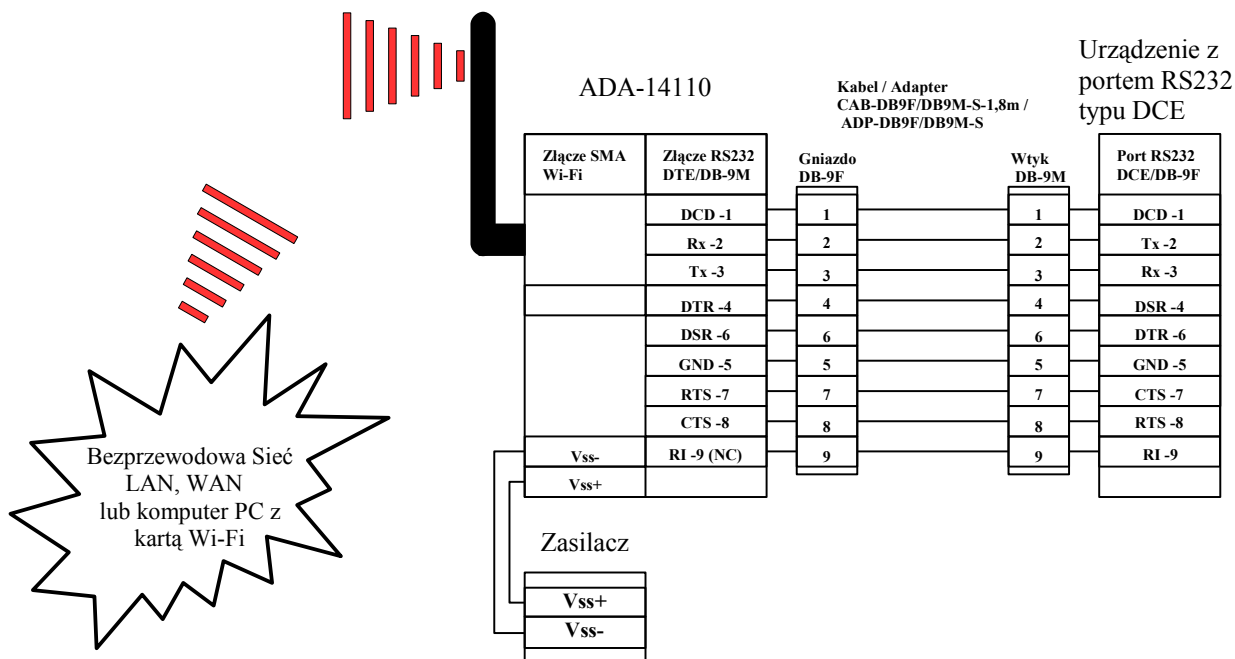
ADA-14110

Kabel / Adapter
CAB-DB9F/DB9M-S-1,8m /
ADP-DB9F/DB9M-S

Urządzenie z portem RS232 typu DCE

| Złącze SMA Wi-Fi | Złącze RS232 DTE/DB-9M |
|---|---|
| | DCD -1 |
| | Rx -2 |
| | Tx -3 |
| | DTR -4 |
| | DSR -6 |
| | GND -5 |
| | RTS -7 |
| | CTS -8 |
| Vss- | RI -9 (NC) |
| Vss+ | |

| Gniazdo DB-9F |
|---|
| 1 |
| 2 |
| 3 |
| 4 |
| 6 |
| 5 |
| 7 |
| 8 |
| 9 |

| Wtyk DB-9M |
|---|
| 1 |
| 2 |
| 3 |
| 4 |
| 6 |
| 5 |
| 7 |
| 8 |
| 9 |

| Port RS232 DCE/DB-9F |
|---|
| DCD -1 |
| Tx -2 |
| Rx -3 |
| DSR -4 |
| DTR -6 |
| GND -5 |
| CTS -7 |
| RTS -8 |
| RI -9 |

Zasilacz

| Vss+ |
|---|
| Vss- |

Bezprzewodowa Sieć LAN, WAN lub komputer PC z kartą Wi-Fi